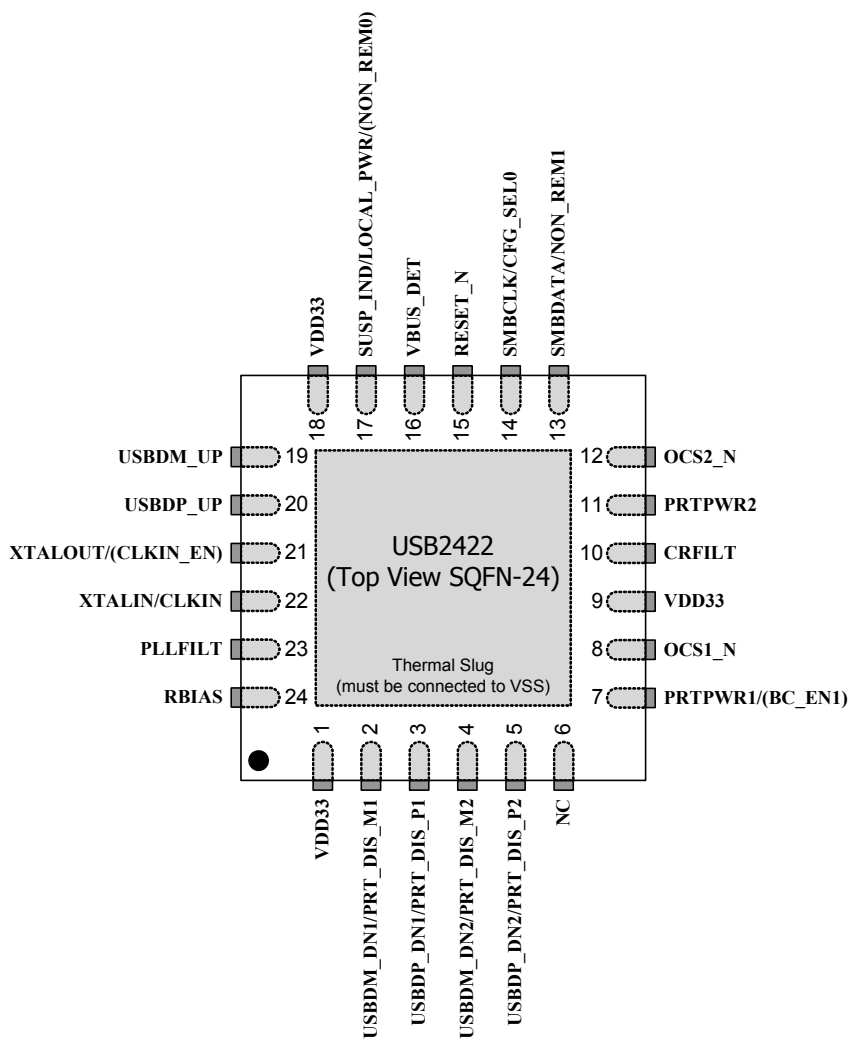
VDD33
SUSP_IND/LOCAL_PWR/(NON_REM0)
VBUS_DET
RESET_N
SMBCLK/CFG_SEL0
SMBDATA/NON_REM1

18
17
16
15
14
13

USBDM_UP 19
USBDP_UP 20
XTALOUT/(CLKIN_EN) 21
XTALIN/CLKIN 22
PLLFILT 23
RBIAS 24

12 OCS2_N
11 PRTPWR2
10 CRFILT
9 VDD33
8 OCS1_N
7 PRTPWR1/(BC_EN1)

USB2422
(Top View SQFN-24)

Thermal Slug
(must be connected to VSS)

1
2
3
4
5
6

VDD33
USBDM_DN1/PRT_DIS_M1
USBDP_DN1/PRT_DIS_P1
USBDM_DN2/PRT_DIS_M2
USBDP_DN2/PRT_DIS_P2
NC